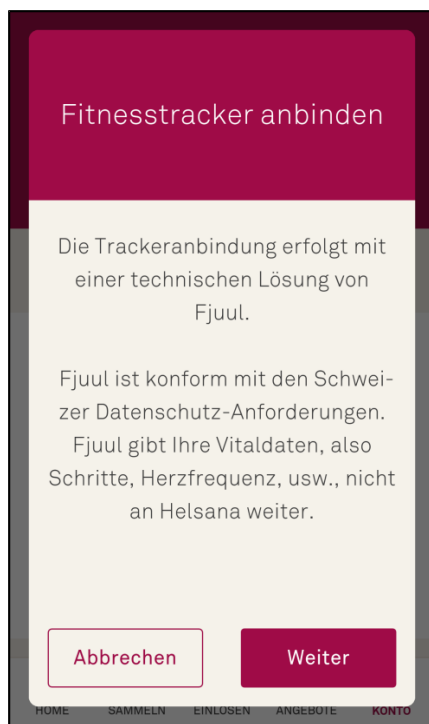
Fitnesstracker anbinden

Die Trackeranbindung erfolgt mit einer technischen Lösung von Fjuul.

Fjuul ist konform mit den Schweizer Datenschutz-Anforderungen. Fjuul gibt Ihre Vitaldaten, also Schritte, Herzfrequenz, usw., nicht an Helsana weiter.

Abbrechen

Weiter

HOME SAMMELN EINLÖSEN ANGEBOTE KONTO